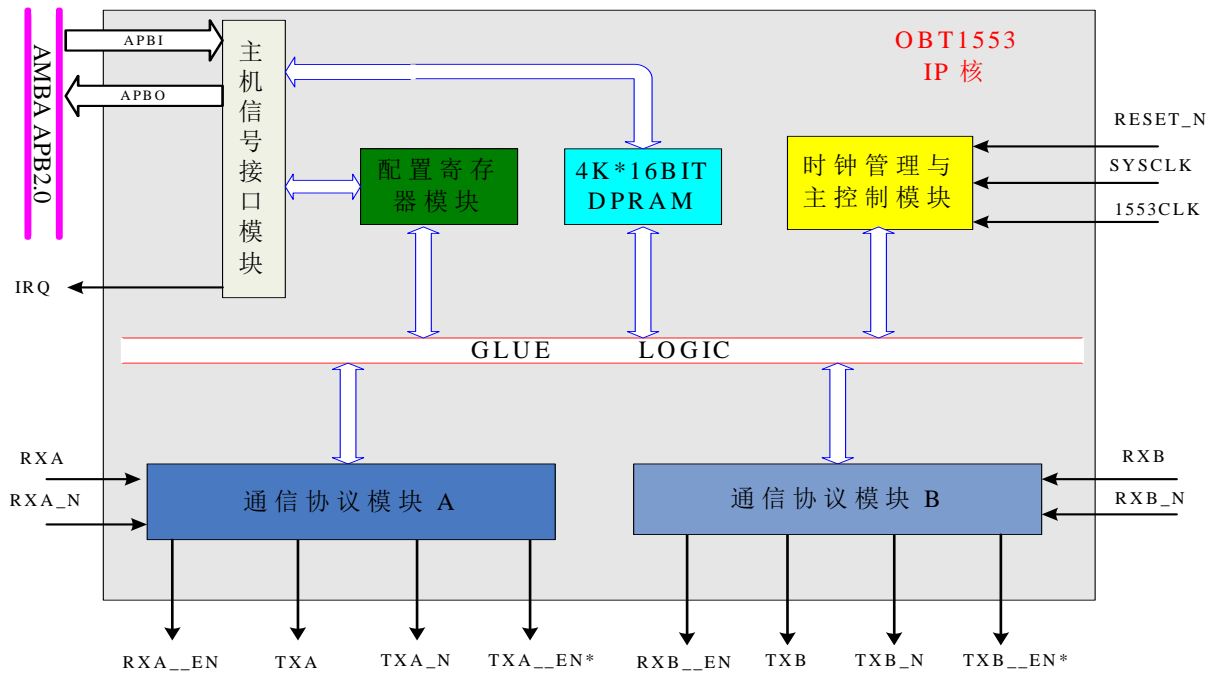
AMBA APB2.0

APBI

APBO

主机信号接口模块

OBT1553
IP 核

RESET_N

SYSCLK

1553CLK

配置寄存器模块

4K*16BIT DPRAM

时钟管理与主控制模块

IRQ

GLUE LOGIC

RXA

RXA_N

通信协议模块 A

RXB

RXB_N

通信协议模块 B

RXA__EN

TXA

TXA_N

TXA__EN*

RXB__EN

TXB

TXB_N

TXB__EN*